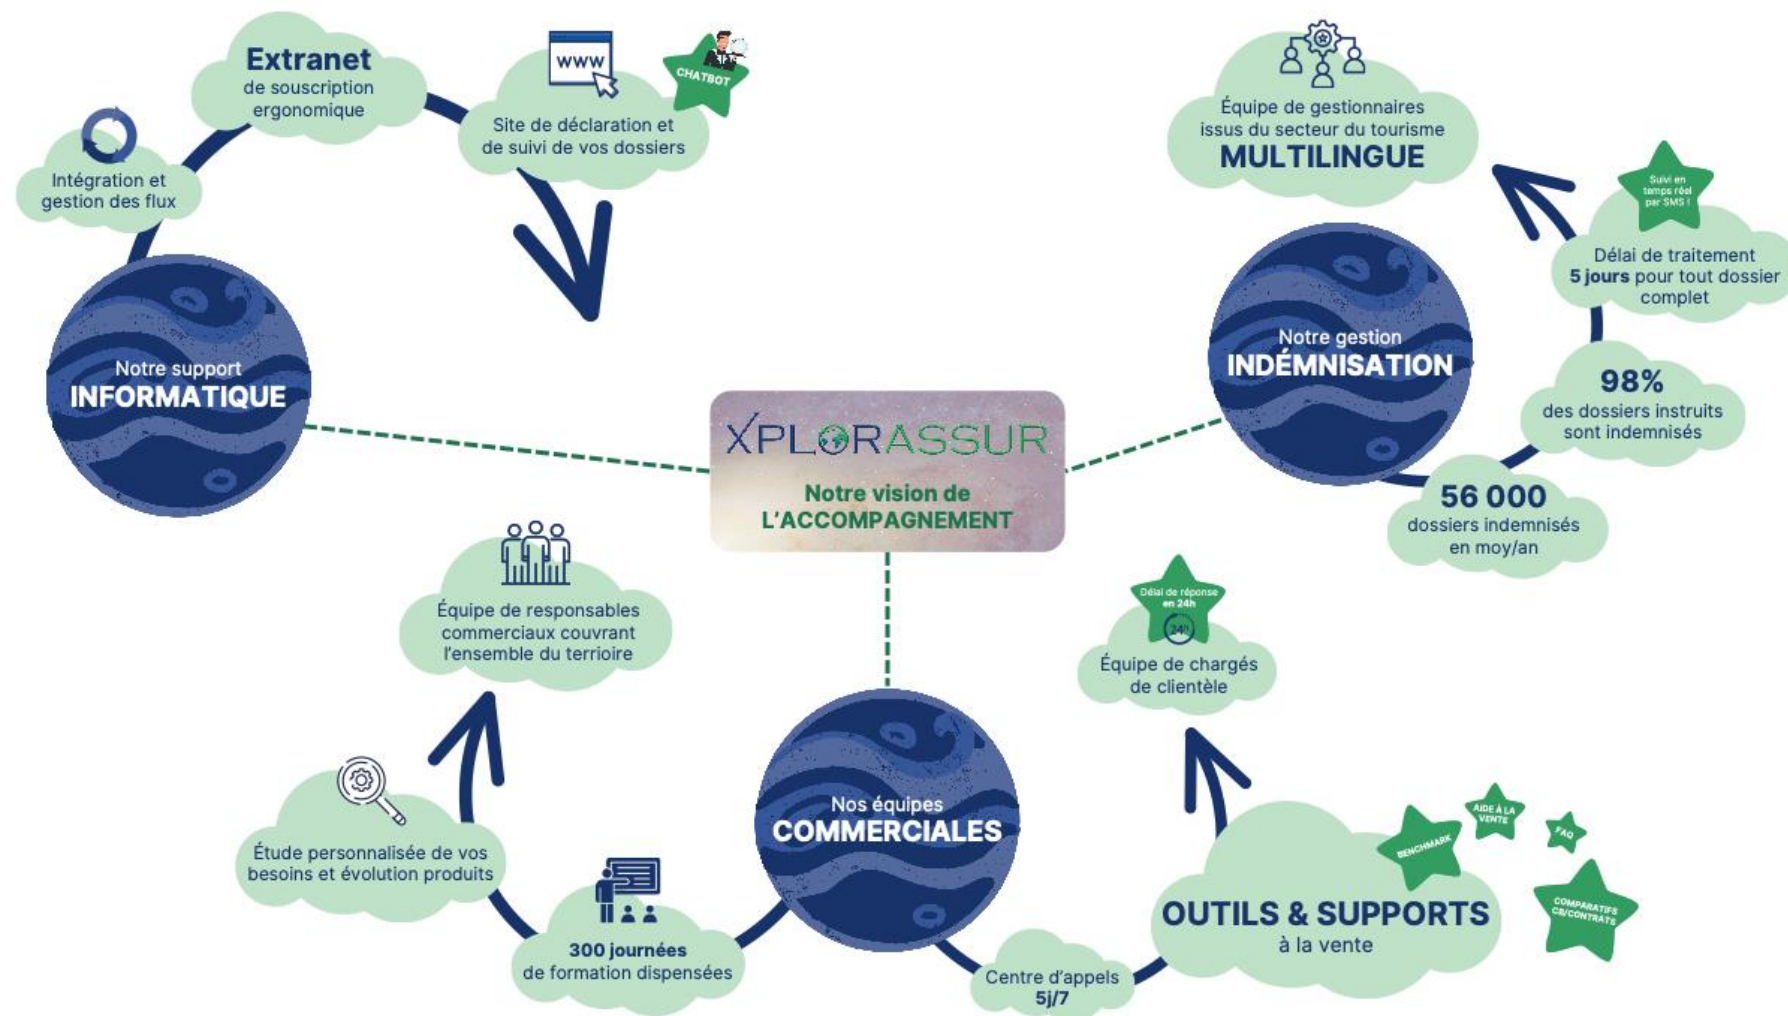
Extranet
de souscription ergonomique

www
CHATBOT
Site de déclaration et de suivi de vos dossiers

Intégration et gestion des flux

Notre support
INFORMATIQUE

XPLORASSUR
Notre vision de L'ACCOMPAGNEMENT

Équipe de gestionnaires issus du secteur du tourisme
MULTILINGUE

Suivi en temps réel par SMS !
Délai de traitement
5 jours pour tout dossier complet

Notre gestion
INDÉMNISATION

98%
des dossiers instruits sont indemnisés

56 000
dossiers indemnisés en moy/an

Équipe de responsables commerciaux couvrant l'ensemble du terrioire

Délai de réponse en 24h
24h
Équipe de chargés de clientèle

Étude personnalisée de vos besoins et évolution produits

Nos équipes
COMMERCIALES

300 journées
de formation dispensées

Centre d'appels
5j/7

BENCHMARK
AIDE À LA VENTE
FAQ
COMPARATIFS CG/CONTRATS

OUTILS & SUPPORTS
à la vente